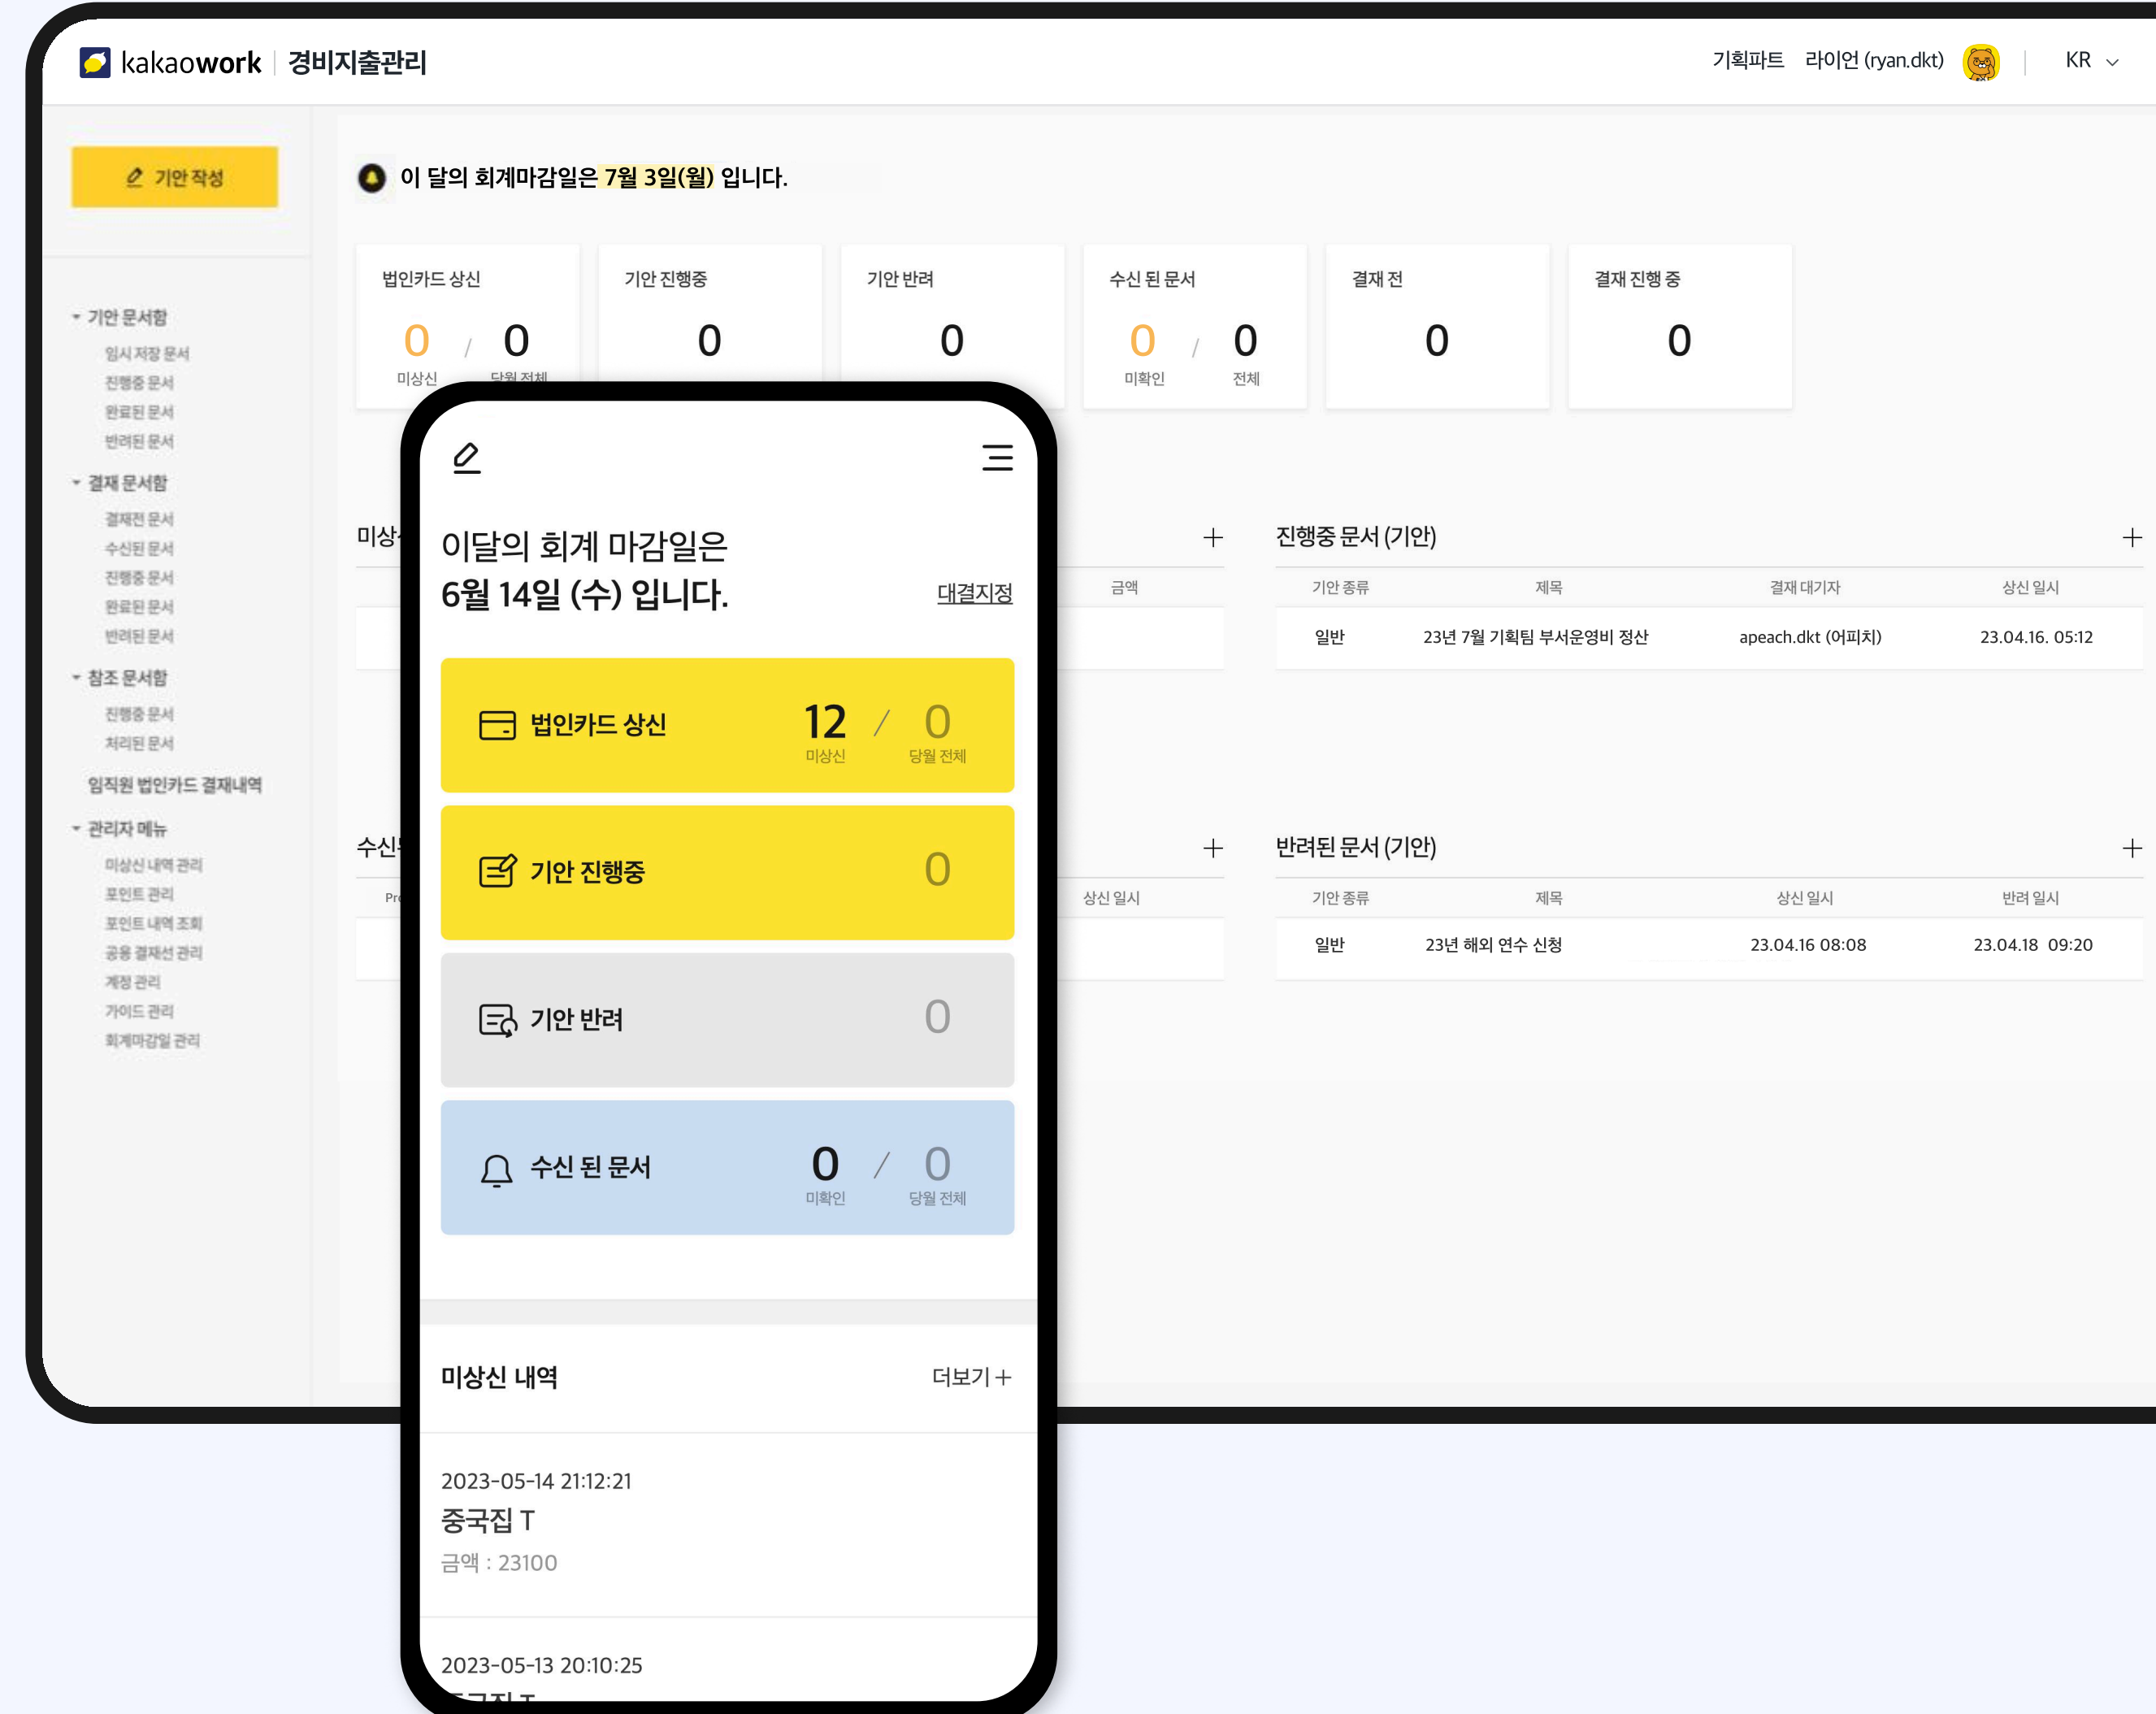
kakaowork | 경비지출관리

기획파트 라이언 (ryan.dkt) KR

기안 작성

이 달의 회계마감일은 7월 3일(월) 입니다.

| 법인카드 상신 | 기안 진행중 | 기안 반려 | 수신 된 문서 | 결재 전 | 결재 진행 중 |
|---|---|---|---|---|---|
| 0 / 0 미상신 당월 전체 | 0 | 0 | 0 / 0 미확인 전체 | 0 | 0 |

기안 문서함
임시 저장 문서
진행중 문서
완료된 문서
반려된 문서
결재 문서함
결재전 문서
수신된 문서
진행중 문서
완료된 문서
반려된 문서
참조 문서함
진행중 문서
처리된 문서
임직원 법인카드 결재내역
관리자 메뉴
미상신 내역 관리
포인트 관리
포인트 내역 조회
공용 결재선 관리
계정 관리
가이드 관리
회계마감일 관리

미상
금액

진행중 문서 (기안)

| 기안 종류 | 제목 | 결재 대기자 | 상신 일시 |
|---|---|---|---|
| 일반 | 23년 7월 기획팀 부서운영비 정산 | apeach.dkt (어피치) | 23.04.16. 05:12 |

수신
Pr
상신 일시

반려된 문서 (기안)

| 기안 종류 | 제목 | 상신 일시 | 반려 일시 |
|---|---|---|---|
| 일반 | 23년 해외 연수 신청 | 23.04.16 08:08 | 23.04.18 09:20 |

이달의 회계 마감일은
6월 14일 (수) 입니다.
대결지정

법인카드 상신 12 / 0
미상신 당월 전체

기안 진행중 0

기안 반려 0

수신 된 문서 0 / 0
미확인 당월 전체

미상신 내역 더보기 +

2023-05-14 21:12:21
중국집 T
금액 : 23100

2023-05-13 20:10:25
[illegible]